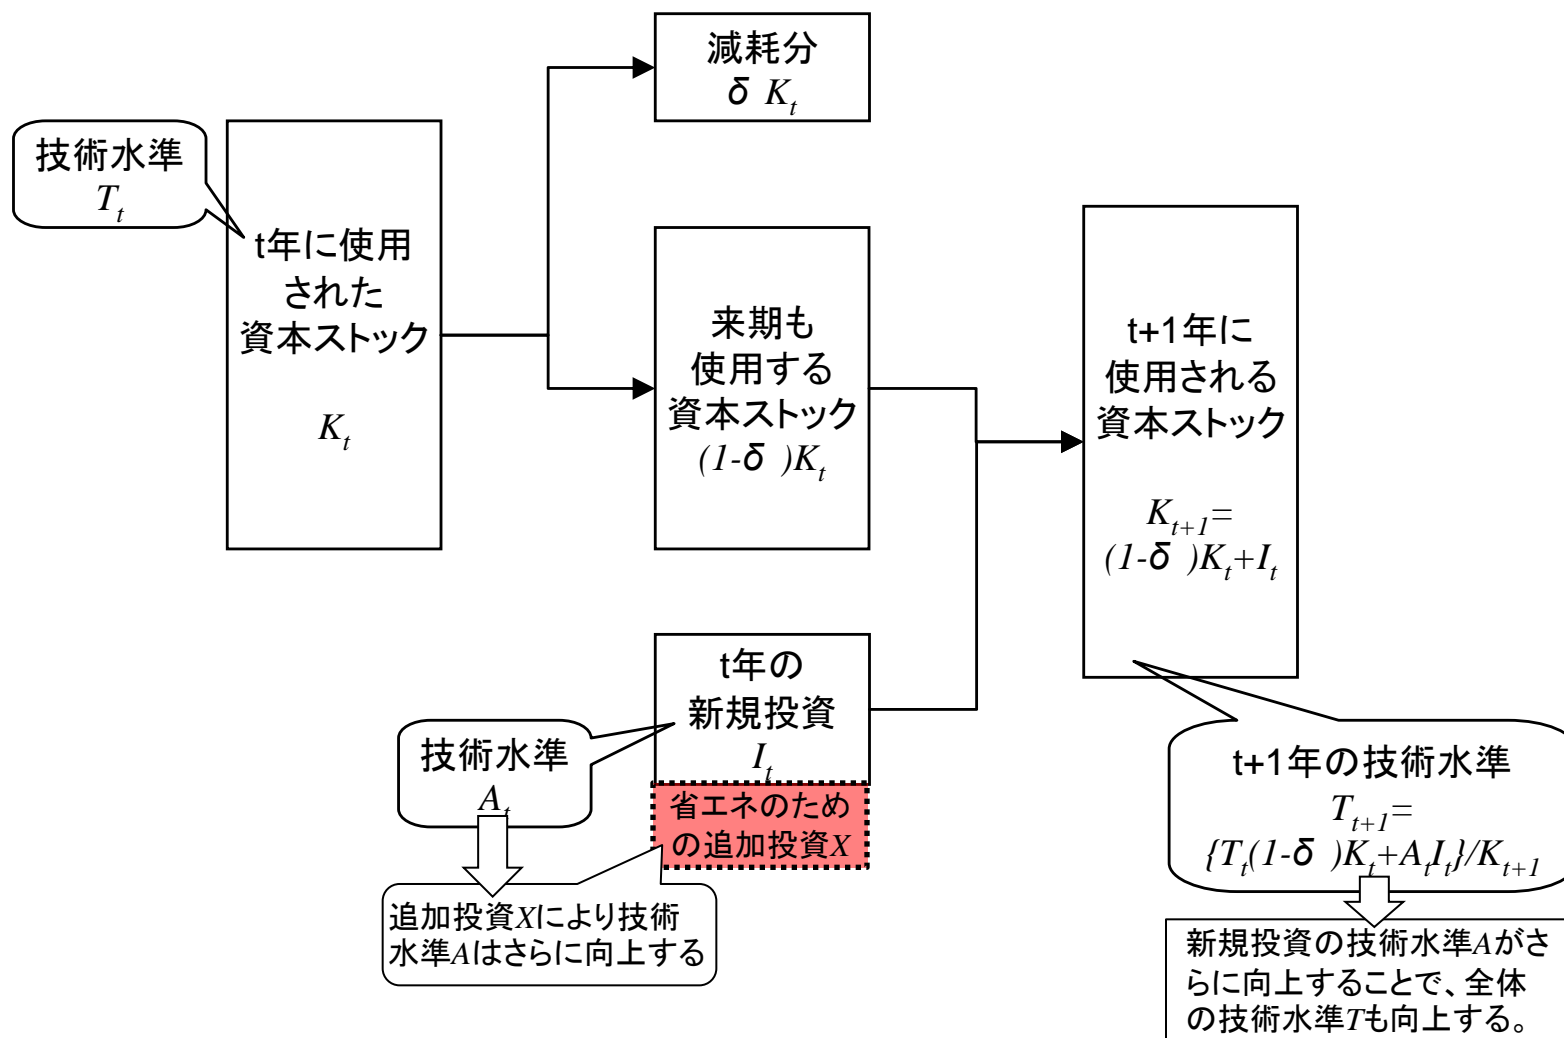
技術水準
$T_t$

t年に使用された資本ストック

$K_t$

減耗分
$\delta K_t$

来期も使用する資本ストック
$(1-\delta)K_t$

t+1年に使用される資本ストック

$K_{t+1}=(1-\delta)K_t+I_t$

t年の新規投資
$I_t$

省エネのための追加投資$X$

技術水準
$A_t$

追加投資$X$により技術水準$A$はさらに向上する

t+1年の技術水準
$T_{t+1}=\{T_t(1-\delta)K_t+A_tI_t\}/K_{t+1}$

新規投資の技術水準$A$がさらに向上することで、全体の技術水準$T$も向上する。